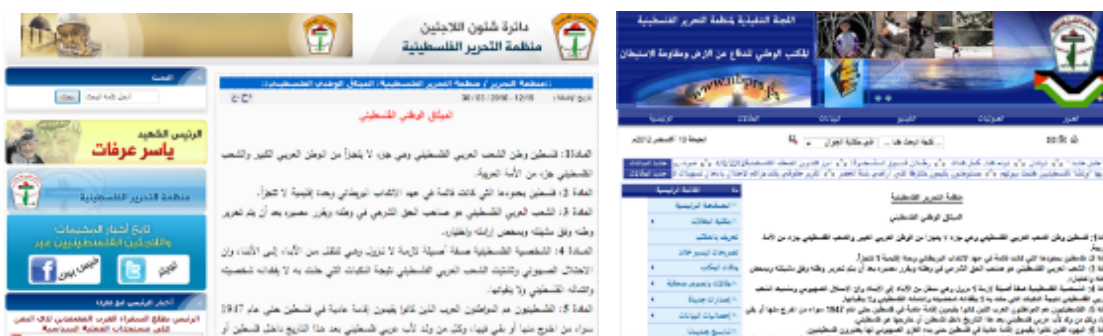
دائرة شئون اللاجئين
منظمة التحرير الفلسطينية

البحث
بحث

الرئيس الشهيد
ياسر عرفات

منظمة التحرير الفلسطينية

تابع أخبار المخيمات واللاجئين الفلسطينيين عبر

فيس بوك
تويتر

أخبار الرئيس أبو مازن

:: منظمة التحرير :: منظمة التحرير الفلسطينية :: الميثاق الوطني الفلسطيني::

تاريخ الإضافة : 30/01/2010 - 12:15

الميثاق الوطني الفلسطيني

المادة1: فلسطين وطن الشعب العربي الفلسطيني وهي جزء لا يتجزأ من الوطن العربي الكبير والشعب الفلسطيني جزء من الأمة العربية.

المادة 2: فلسطين بحدودها التي كانت قائمة في عهد الانتداب البريطاني وحدة إقليمية لا تتجزأ.

المادة 3: الشعب العربي الفلسطيني هو صاحب الحق الشرعي في وطنه ويقرر مصيره بعد أن يتم تحرير وطنه وفق مشيئته وبمحض إرادته واختياره.

المادة 4: الشخصية الفلسطينية صفة أصيلة لازمة لا تزول وهي تنتقل من الآباء إلى الأبناء، وإن الاحتلال الصهيوني وتشتيت الشعب العربي الفلسطيني نتيجة النكبات التي حلت به لا يفقدانه شخصيته وانتماءه الفلسطيني ولا ينفيانهما.

المادة 5: الفلسطينيون هم المواطنون العرب الذين كانوا يقيمون إقامة عادية في فلسطين حتى عام 1947 سواء من أخرج منها أو بقي فيها، وكل من ولد لأب عربي فلسطيني بعد هذا التاريخ داخل فلسطين أو

اللجنة الشعبية لمنظمة التحرير الفلسطينية
المكتب الوطني للدفاع عن الأرض ومقاومة الاستيطان
www.nbprs.ps

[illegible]

الجمعة 19 أغسطس 2022م

القائمة الرئيسية

منظمة التحرير الفلسطينية
الميثاق الوطني الفلسطيني

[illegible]